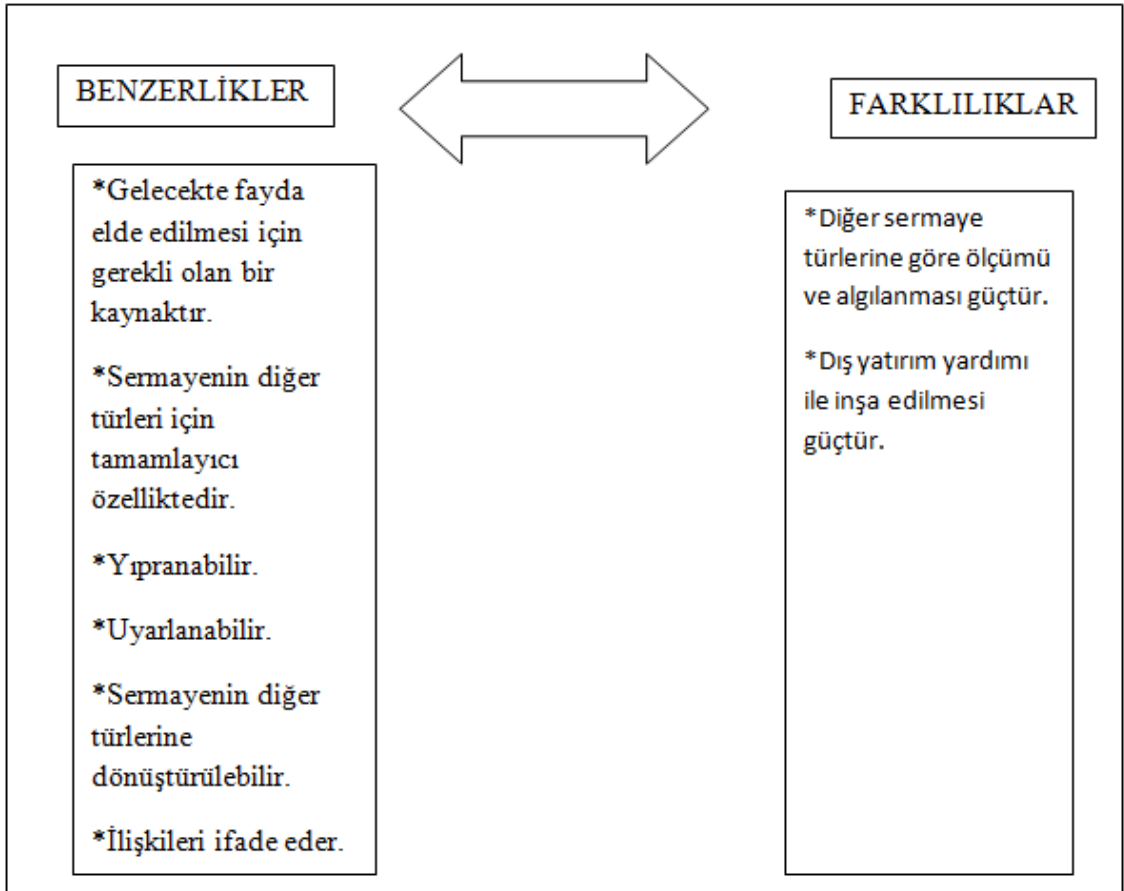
BENZERLİKLER

FARKLILIKLAR

*Gelecekte fayda elde edilmesi için gerekli olan bir kaynaktır.

*Sermayenin diğer türleri için tamamlayıcı özelliktedir.

*Yıpranabilir.

*Uyarlanabilir.

*Sermayenin diğer türlerine dönüştürülebilir.

*İlişkileri ifade eder.

*Diğer sermaye türlerine göre ölçümü ve algılanması güçtür.

*Dış yatırım yardımı ile inşa edilmesi güçtür.